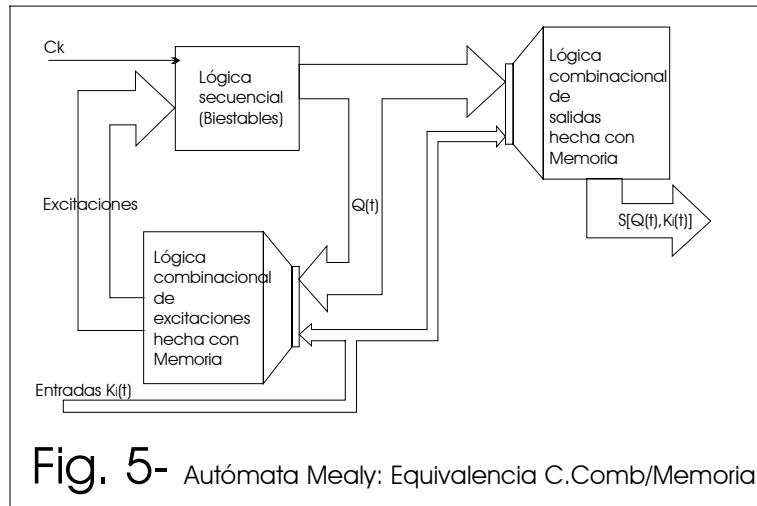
Ck

Lógica secuencial (Biestables)

Lógica combinacional de salidas hecha con Memoria

Excitaciones

Q(t)

S[Q(t),Ki(t)]

Lógica combinacional de excitaciones hecha con Memoria

Entradas Ki(t)

Fig. 5- Autómata Mealy: Equivalencia C.Comb/Memoria